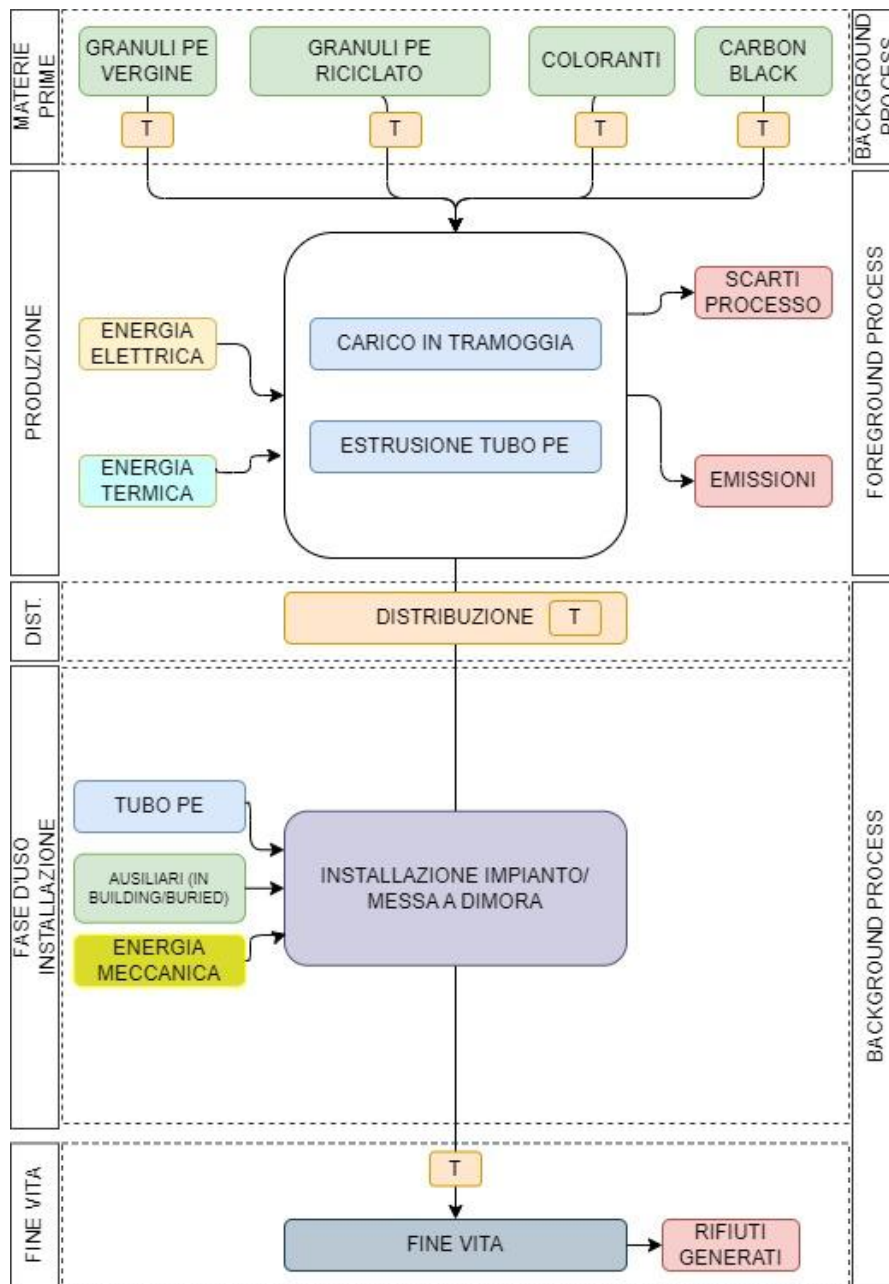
MATERIE PRIME

GRANULI PE VERGINE

T

GRANULI PE RICICLATO

T

COLORANTI

T

CARBON BLACK

T

BACKGROUND PROCESS

PRODUZIONE

ENERGIA ELETTRICA

ENERGIA TERMICA

CARICO IN TRAMOGGIA

ESTRUSIONE TUBO PE

SCARTI PROCESSO

EMISSIONI

FOREGROUND PROCESS

DIST.

DISTRIBUZIONE T

FASE D'USO INSTALLAZIONE

TUBO PE

AUSILIARI (IN BUILDING/BURIED)

ENERGIA MECCANICA

INSTALLAZIONE IMPIANTO/ MESSA A DIMORA

BACKGROUND PROCESS

FINE VITA

T

FINE VITA

RIFIUTI GENERATI